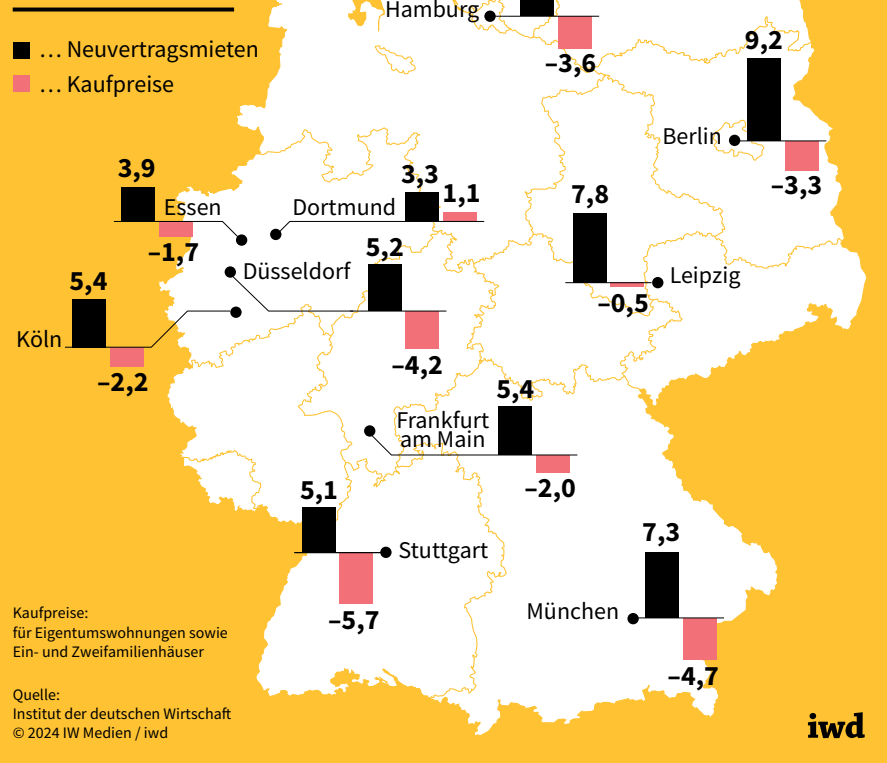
… Neuvertragsmieten
… Kaufpreise

Hamburg
–3,6

9,2
Berlin
–3,3

3,9
Essen
–1,7

3,3
1,1
Dortmund

7,8
Leipzig
–0,5

5,2
Düsseldorf
–4,2

5,4
Köln
–2,2

5,4
Frankfurt am Main
–2,0

5,1
Stuttgart
–5,7

7,3
München
–4,7

Kaufpreise:
für Eigentumswohnungen sowie Ein- und Zweifamilienhäuser

Quelle:
Institut der deutschen Wirtschaft
© 2024 IW Medien / iwd

iwd